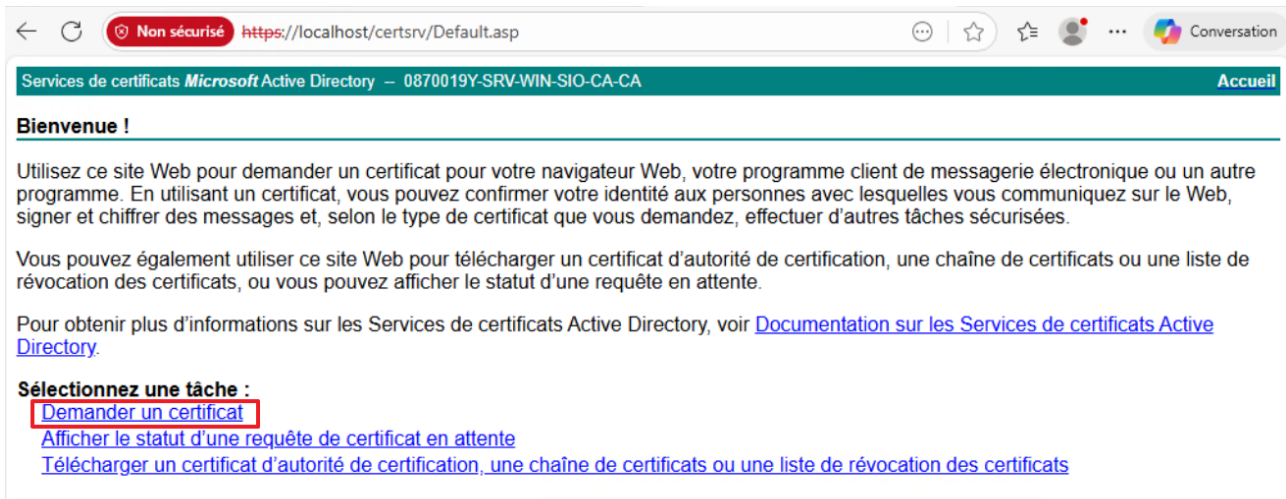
Non sécurisé https://localhost/certsrv/Default.asp

Conversation

Services de certificats Microsoft Active Directory -- 0870019Y-SRV-WIN-SIO-CA-CA

Accueil

Bienvenue !

Utilisez ce site Web pour demander un certificat pour votre navigateur Web, votre programme client de messagerie électronique ou un autre programme. En utilisant un certificat, vous pouvez confirmer votre identité aux personnes avec lesquelles vous communiquez sur le Web, signer et chiffrer des messages et, selon le type de certificat que vous demandez, effectuer d'autres tâches sécurisées.

Vous pouvez également utiliser ce site Web pour télécharger un certificat d'autorité de certification, une chaîne de certificats ou une liste de révocation des certificats, ou vous pouvez afficher le statut d'une requête en attente.

Pour obtenir plus d'informations sur les Services de certificats Active Directory, voir Documentation sur les Services de certificats Active Directory.

Sélectionnez une tâche :
Demander un certificat
Afficher le statut d'une requête de certificat en attente
Télécharger un certificat d'autorité de certification, une chaîne de certificats ou une liste de révocation des certificats